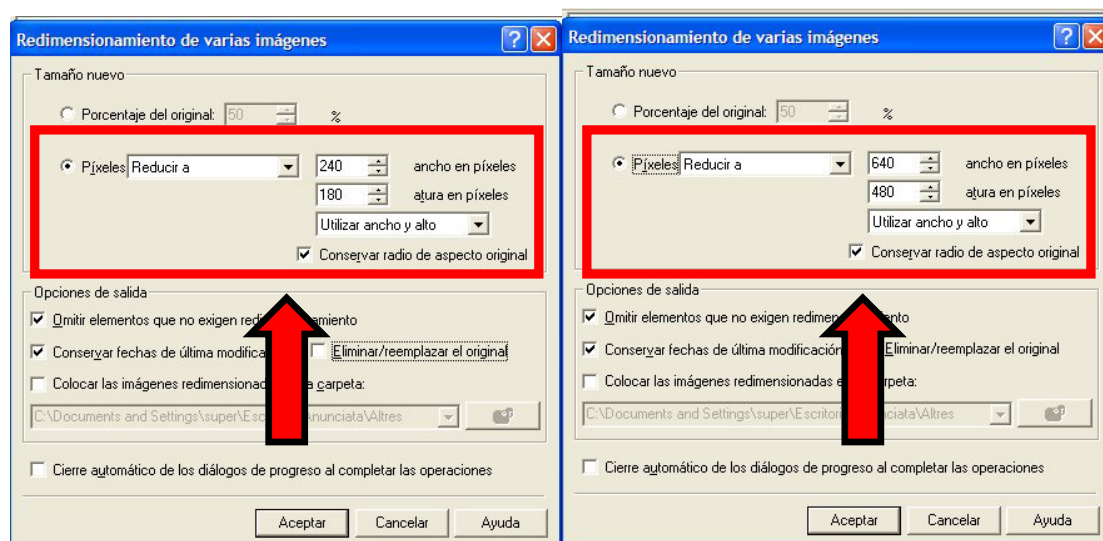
Redimensionamiento de varias imágenes
?

Tamaño nuevo
Porcentaje del original: 50 %
Píxeles Reducir a 240 ancho en píxeles
180 atura en píxeles
Utilizar ancho y alto
Conservar radio de aspecto original

Opciones de salida
Omitir elementos que no exigen redi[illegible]amiento
Conservar fechas de última modifica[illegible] Eliminar/reemplazar el original
Colocar las imágenes redimensionad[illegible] carpeta:
C:\Documents and Settings\super\Esc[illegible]Anunciata\Altres

Cierre automático de los diálogos de progreso al completar las operaciones

Aceptar Cancelar Ayuda

Redimensionamiento de varias imágenes
?

Tamaño nuevo
Porcentaje del original: 50 %
Píxeles Reducir a 640 ancho en píxeles
480 atura en píxeles
Utilizar ancho y alto
Conservar radio de aspecto original

Opciones de salida
Omitir elementos que no exigen redime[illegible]ento
Conservar fechas de última modificació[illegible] Eliminar/reemplazar el original
Colocar las imágenes redimensionadas e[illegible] carpeta:
C:\Documents and Settings\super\Escrito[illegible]nunciata\Altres

Cierre automático de los diálogos de progreso al completar las operaciones

Aceptar Cancelar Ayuda